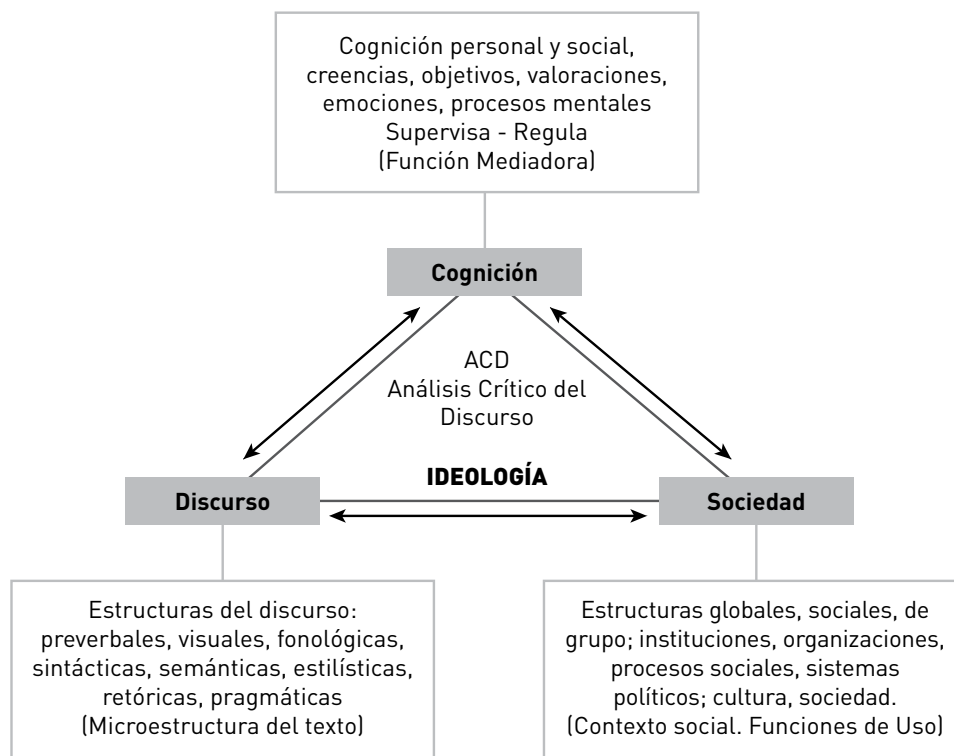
Cognición personal y social, creencias, objetivos, valoraciones, emociones, procesos mentales
Supervisa - Regula
(Función Mediadora)

Cognición

ACD
Análisis Crítico del Discurso

IDEOLOGÍA

Discurso

Sociedad

Estructuras del discurso: preverbales, visuales, fonológicas, sintácticas, semánticas, estilísticas, retóricas, pragmáticas
(Microestructura del texto)

Estructuras globales, sociales, de grupo; instituciones, organizaciones, procesos sociales, sistemas políticos; cultura, sociedad.
(Contexto social. Funciones de Uso)